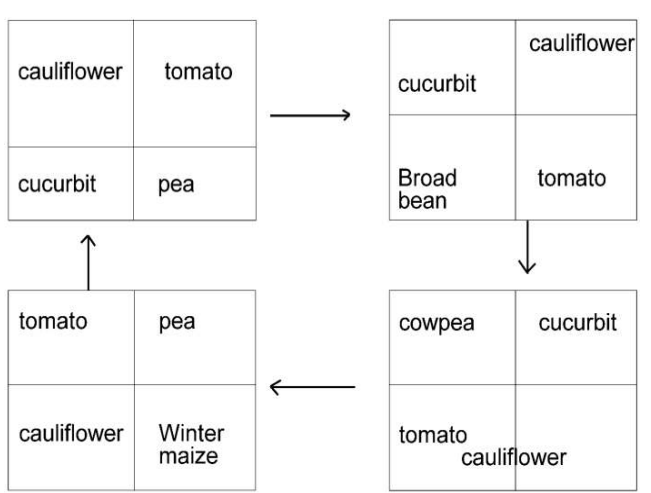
| cauliflower | tomato |
|---|---|
| cucurbit | pea |

| cucurbit | cauliflower |
|---|---|
| Broad bean | tomato |

| cowpea | cucurbit |
|---|---|
| tomato cauliflower | |

| tomato | pea |
|---|---|
| cauliflower | Winter maize |